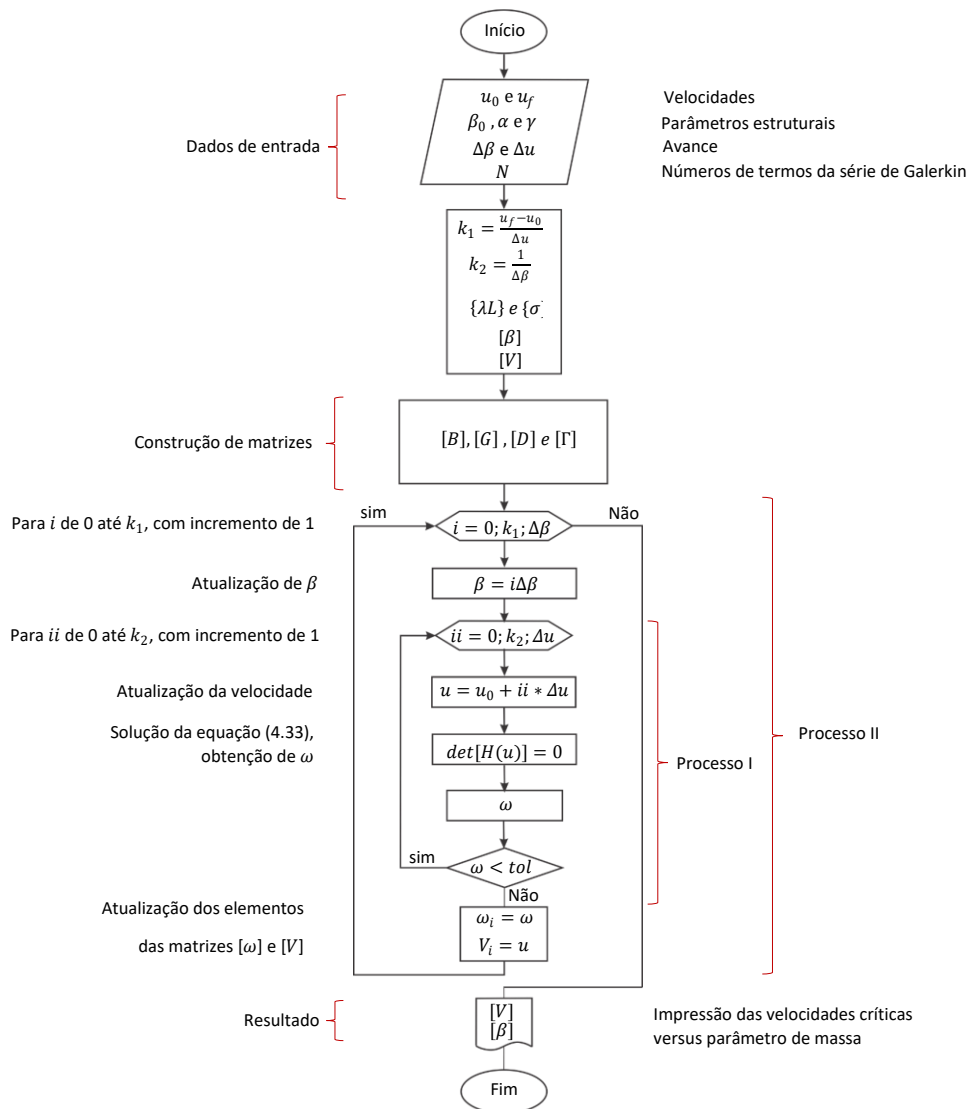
Início

Dados de entrada

$u_0$ e $u_f$
$\beta_0$ , $\alpha$ e $\gamma$
$\Delta\beta$ e $\Delta u$
$N$

Velocidades
Parâmetros estruturais
Avance
Números de termos da série de Galerkin

$k_1 = \frac{u_f - u_0}{\Delta u}$
$k_2 = \frac{1}{\Delta\beta}$
$\{\lambda L\}$ $e$ $\{\sigma$
$[\beta]$
$[V]$

Construção de matrizes

$[B]$, $[G]$ , $[D]$ $e$ $[\Gamma]$

Para $i$ de 0 até $k_1$, com incremento de 1

sim

$i = 0; k_1; \Delta\beta$

Não

Atualização de $\beta$

$\beta = i\Delta\beta$

Para $ii$ de 0 até $k_2$, com incremento de 1

$ii = 0; k_2; \Delta u$

Atualização da velocidade

$u = u_0 + ii * \Delta u$

Solução da equação (4.33), obtenção de $\omega$

$det[H(u)] = 0$

$\omega$

Processo I

Processo II

sim

$\omega < tol$

Não

Atualização dos elementos das matrizes $[\omega]$ e $[V]$

$\omega_i = \omega$
$V_i = u$

Resultado

$[V]$
$[\beta]$

Impressão das velocidades críticas versus parâmetro de massa

Fim